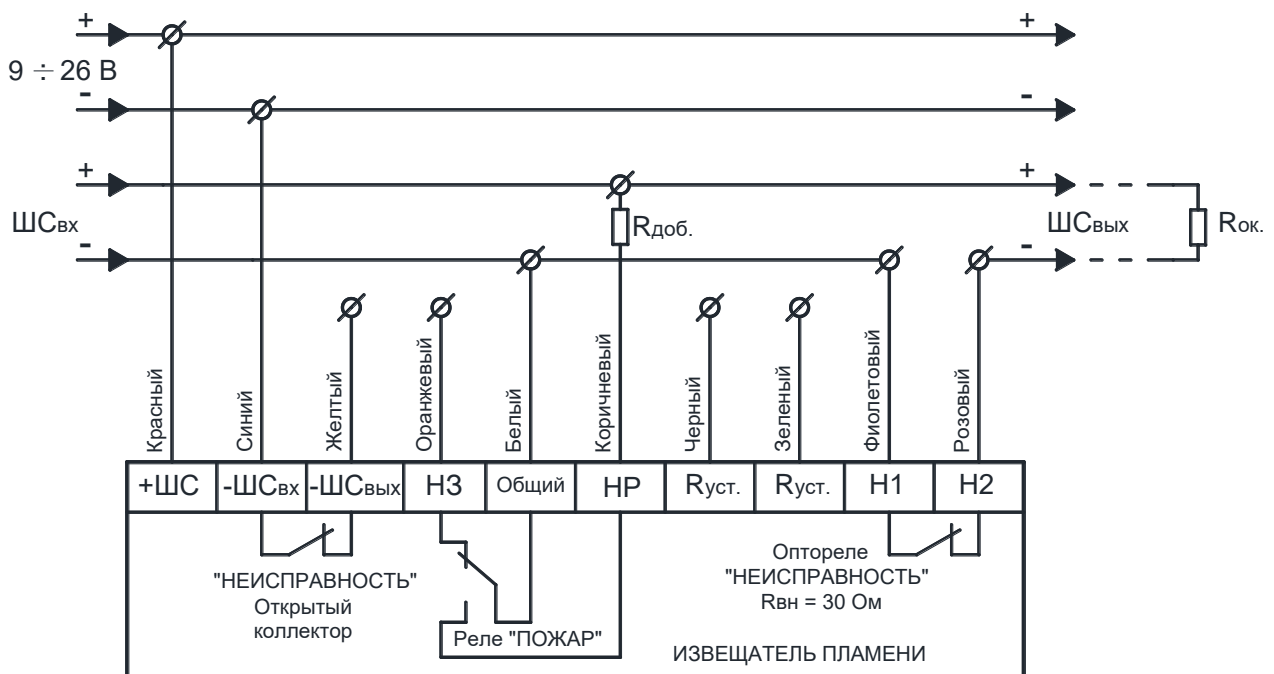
+
9 ÷ 26 В
-
+
-
+
ШС$_{вх}$
-
R$_{доб.}$
+
ШС$_{вых}$
-
R$_{ок.}$

Красный
Синий
Желтый
Оранжевый
Белый
Коричневый
Черный
Зеленый
Фиолетовый
Розовый

| +ШС | -ШС$_{вх}$ | -ШС$_{вых}$ | НЗ | Общий | НР | R$_{уст.}$ | R$_{уст.}$ | Н1 | Н2 |
|---|---|---|---|---|---|---|---|---|---|

"НЕИСПРАВНОСТЬ"
Открытый коллектор

Реле "ПОЖАР"

Оптореле
"НЕИСПРАВНОСТЬ"
R$_{вн}$ = 30 Ом

ИЗВЕЩАТЕЛЬ ПЛАМЕНИ